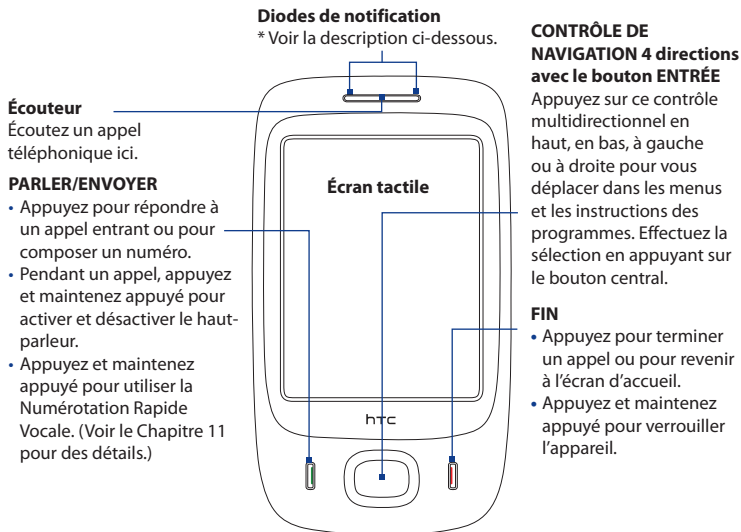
Diodes de notification
* Voir la description ci-dessous.

Écouteur
Écoutez un appel téléphonique ici.

PARLER/ENVOYER
• Appuyez pour répondre à un appel entrant ou pour composer un numéro.
• Pendant un appel, appuyez et maintenez appuyé pour activer et désactiver le haut-parleur.
• Appuyez et maintenez appuyé pour utiliser la Numérotation Rapide Vocale. (Voir le Chapitre 11 pour des détails.)

Écran tactile

htc

CONTRÔLE DE NAVIGATION 4 directions avec le bouton ENTRÉE
Appuyez sur ce contrôle multidirectionnel en haut, en bas, à gauche ou à droite pour vous déplacer dans les menus et les instructions des programmes. Effectuez la sélection en appuyant sur le bouton central.

FIN
• Appuyez pour terminer un appel ou pour revenir à l'écran d'accueil.
• Appuyez et maintenez appuyé pour verrouiller l'appareil.